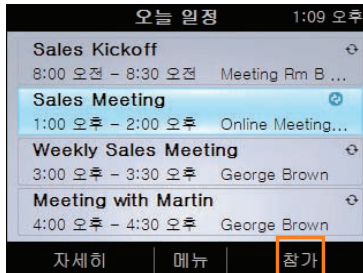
오늘 일정 1:09 오후

Sales Kickoff
8:00 오전 – 8:30 오전 Meeting Rm B ...

Sales Meeting
1:00 오후 – 2:00 오후 Online Meeting...

Weekly Sales Meeting
3:00 오후 – 3:30 오후 George Brown

Meeting with Martin
4:00 오후 – 4:30 오후 George Brown

자세히 메뉴 참가